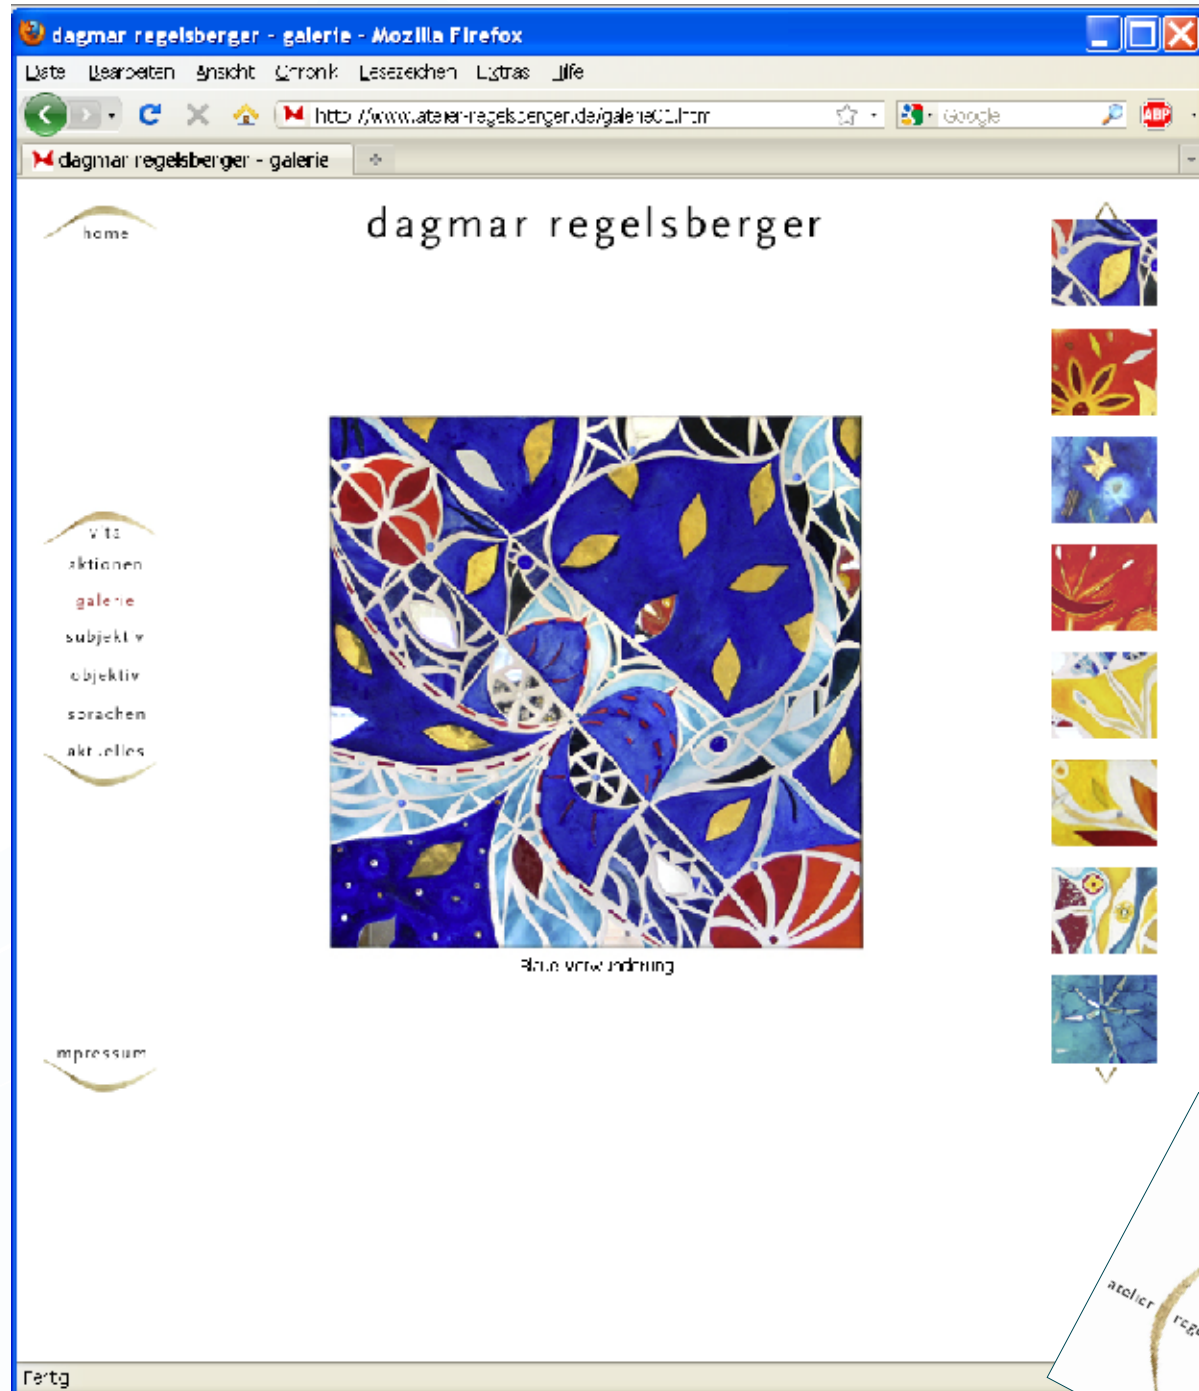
dagmar regelsberger - galerie - Mozilla Firefox

Datei Bearbeiten Ansicht Chronik Lesezeichen Extras Hilfe

http://www.atelier-regelsberger.de/galerie01.htm

Google

dagmar regelsberger - galerie

home

dagmar regelsberger

vita
aktionen
galerie
subjektiv
objektiv
sprachen
aktuelles

Blaue Verwunderung

impressum

atelier rege

Fertig